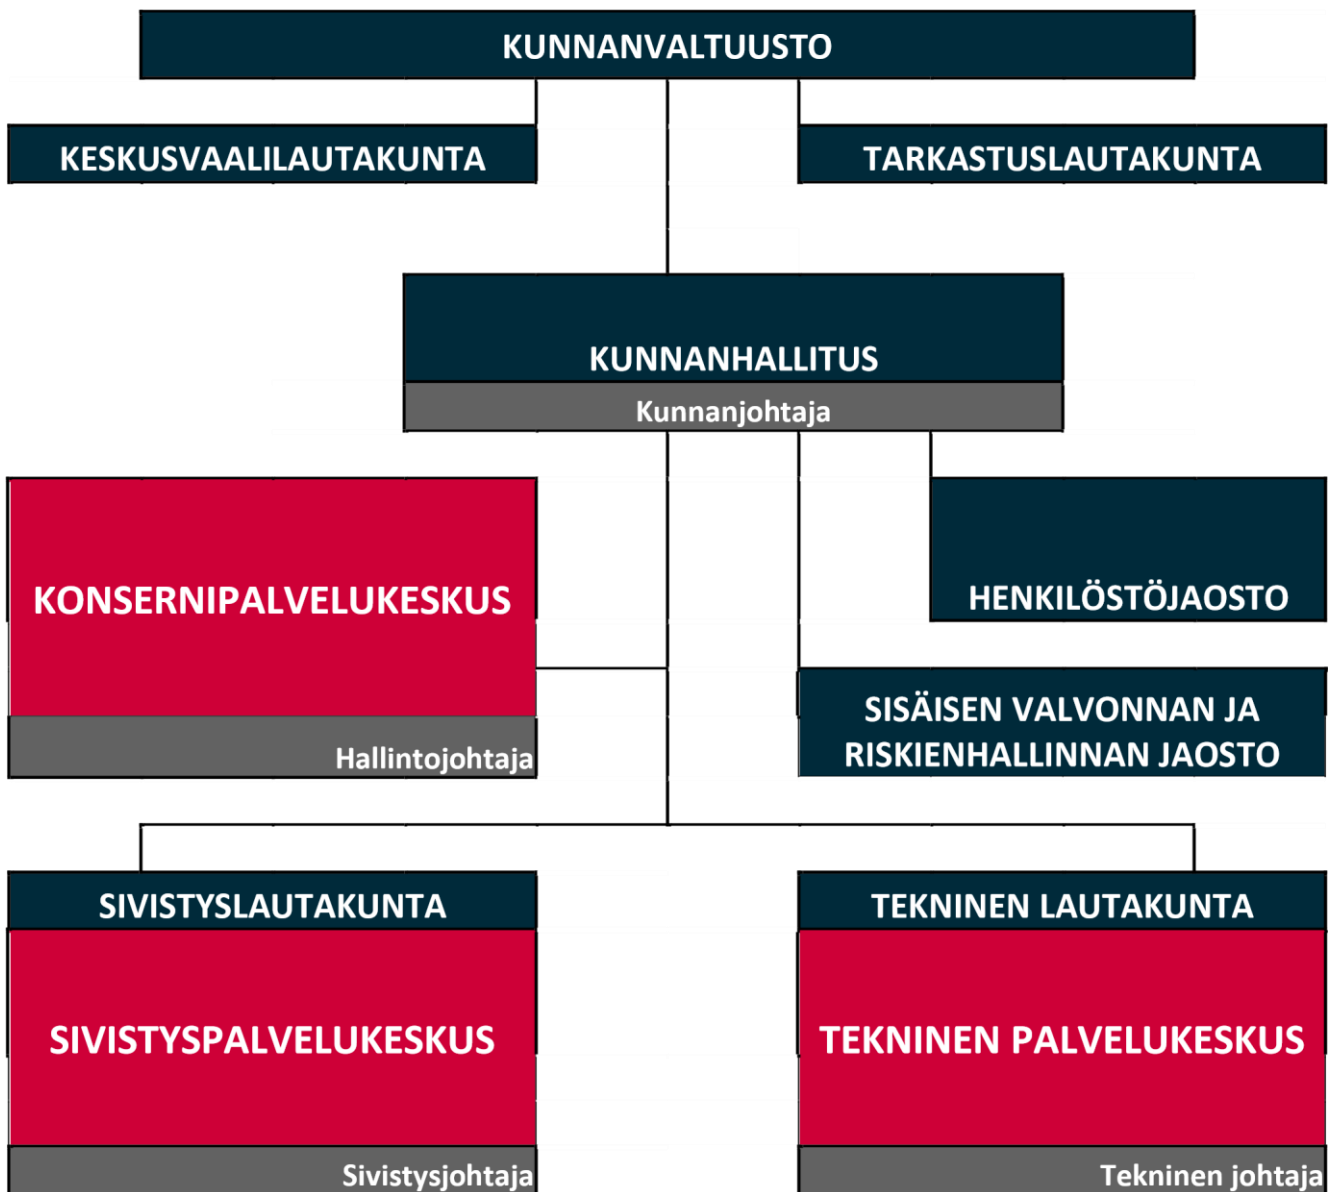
KUNNANVALTUUSTO

KESKUSVAALILAUTAKUNTA

TARKASTUSLAUTAKUNTA

KUNNANHALLITUS

Kunnanjohtaja

KONSERNIPALVELUKESKUS

Hallintojohtaja

HENKILÖSTÖJAOSTO

SISÄISEN VALVONNAN JA RISKIENHALLINNAN JAOSTO

SIVISTYSLAUTAKUNTA

SIVISTYSPALVELUKESKUS

Sivistysjohtaja

TEKNINEN LAUTAKUNTA

TEKNINEN PALVELUKESKUS

Tekninen johtaja